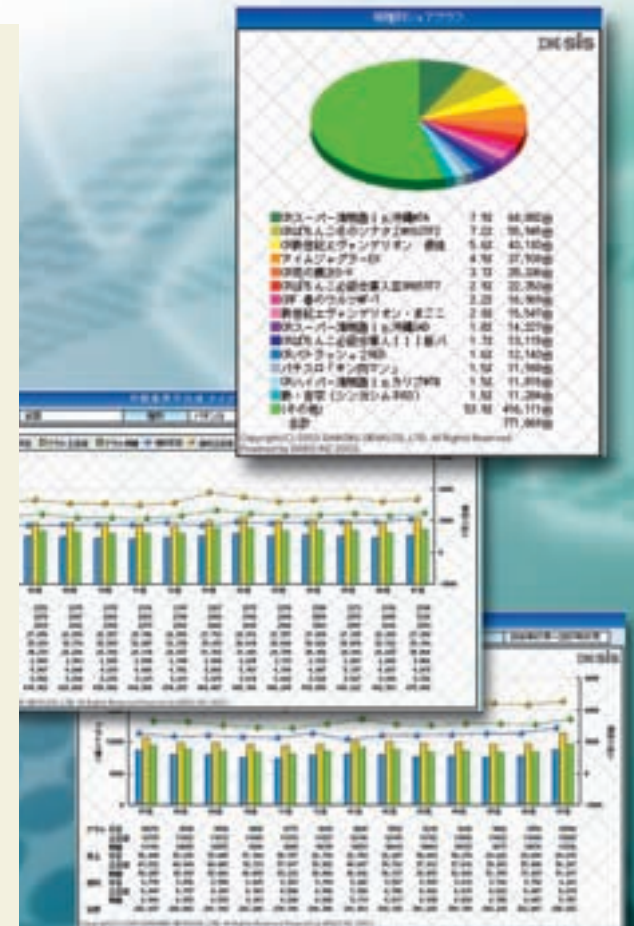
機種別シェアグラフ

DK-SIS

CRスーパー海物語IN沖縄MA 7.1% 64,082台
CRぱちんこ名門ソナタ2 6.3% 55,195台
CR新世紀エヴァンゲリオン 5.6% 43,183台
アイムジャグラーEX 4.1% 37,500台
CR花の慶次 3.1% 26,384台
CRぱちんこ必殺仕事人 2.5% 22,262台
CR 2.3% 19,958台
新世紀エヴァンゲリオン 2.0% 16,547台
CRスーパー海物語IN沖縄 1.8% 14,227台
CRぱちんこ必殺仕事人III 1.7% 13,115台
CR 1.5% 12,140台
パチスロ 1.5% 11,590台
CRハイパー海物語 1.5% 11,373台
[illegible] 1.5% 11,284台
(その他) 53.1% 456,171台
合計 771,068台

Copyright(C) 2003 DAIKOKU DENKI CO.,LTD. All Rights Reserved.